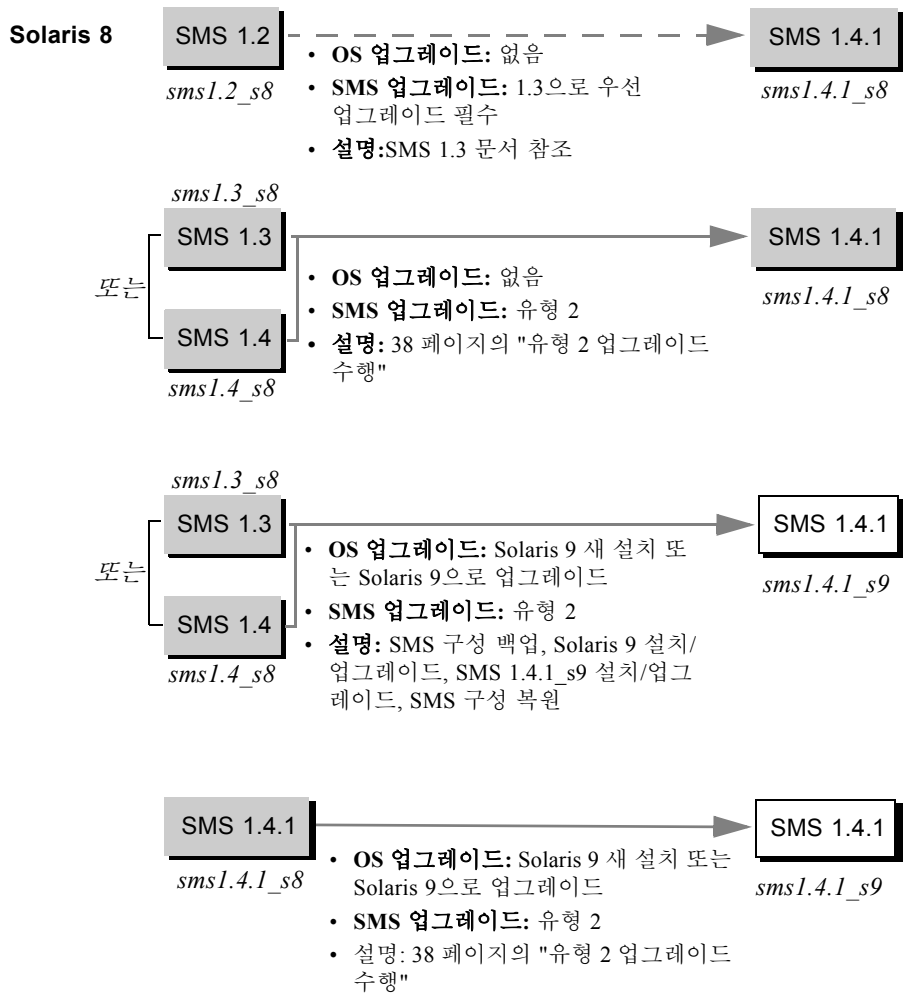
Solaris 8

SMS 1.2

sms1.2_s8

• OS 업그레이드: 없음
• SMS 업그레이드: 1.3으로 우선 업그레이드 필수
• 설명:SMS 1.3 문서 참조

SMS 1.4.1

sms1.4.1_s8

sms1.3_s8

SMS 1.3

또는

SMS 1.4

sms1.4_s8

• OS 업그레이드: 없음
• SMS 업그레이드: 유형 2
• 설명: 38 페이지의 "유형 2 업그레이드 수행"

SMS 1.4.1

sms1.4.1_s8

sms1.3_s8

SMS 1.3

또는

SMS 1.4

sms1.4_s8

• OS 업그레이드: Solaris 9 새 설치 또는 Solaris 9으로 업그레이드
• SMS 업그레이드: 유형 2
• 설명: SMS 구성 백업, Solaris 9 설치/업그레이드, SMS 1.4.1_s9 설치/업그레이드, SMS 구성 복원

SMS 1.4.1

sms1.4.1_s9

SMS 1.4.1

sms1.4.1_s8

• OS 업그레이드: Solaris 9 새 설치 또는 Solaris 9으로 업그레이드
• SMS 업그레이드: 유형 2
• 설명: 38 페이지의 "유형 2 업그레이드 수행"

SMS 1.4.1

sms1.4.1_s9